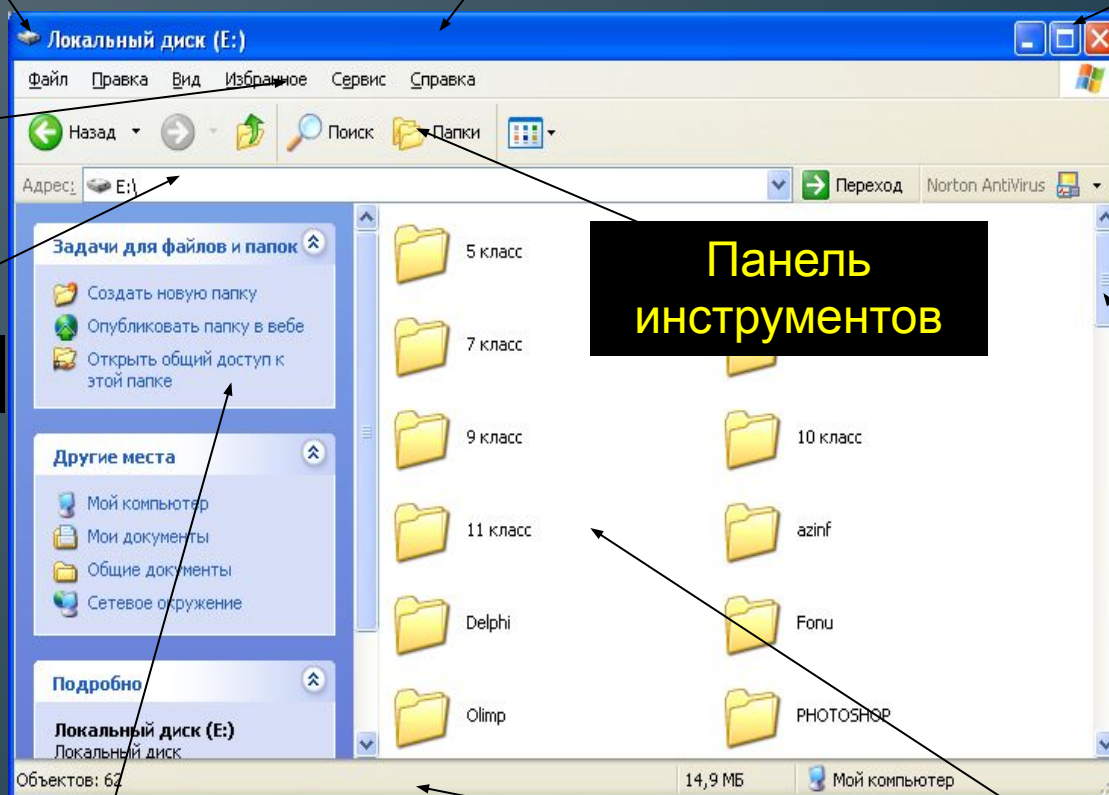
Локальный диск (E:)

Файл Правка Вид Избранное Сервис Справка

Назад Поиск Папки

Адрес: E:\

Переход Norton AntiVirus

Задачи для файлов и папок

Создать новую папку

Опубликовать папку в вебе

Открыть общий доступ к этой папке

Другие места

Мой компьютер

Мои документы

Общие документы

Сетевое окружение

Подробно

Локальный диск (E:)

Локальный диск

5 класс

Панель инструментов

7 класс

9 класс

10 класс

11 класс

azinf

Delphi

Fonu

Olimp

PHOTOSHOP

Объектов: 62

14,9 МБ

Мой компьютер